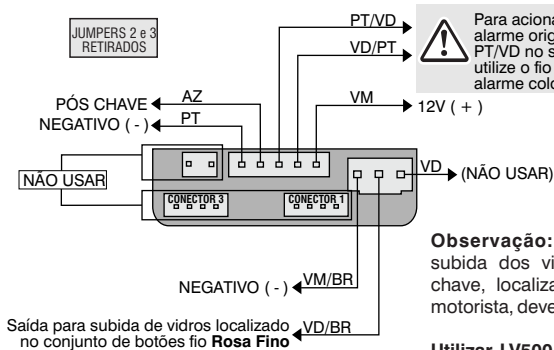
JUMPERS 2 e 3 RETIRADOS

PT/VD

Para aciona alarme origi PT/VD no s utilize o fio alarme colo

VD/PT

PÓS CHAVE AZ

NEGATIVO ( - ) PT

VM

12V ( + )

NÃO USAR

CONECTOR 3

CONECTOR 1

VD (NÃO USAR)

Observação: subida dos vi chave, localiza motorista, deve

NEGATIVO ( - ) VM/BR

Saída para subida de vidros localizado no conjunto de botões fio **Rosa Fino** VD/BR

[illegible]